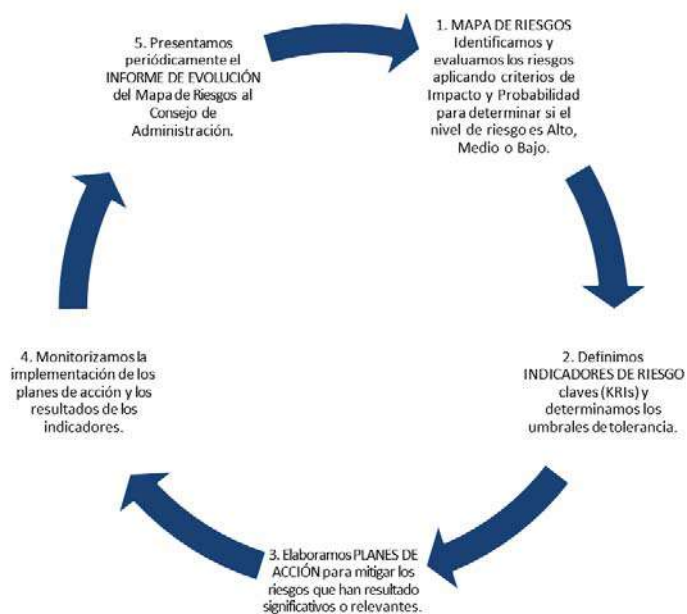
1. MAPA DE RIESGOS Identificamos y evaluamos los riesgos aplicando criterios de Impacto y Probabilidad para determinar si el nivel de riesgo es Alto, Medio o Bajo.

2. Definimos INDICADORES DE RIESGO claves (KRIs) y determinamos los umbrales de tolerancia.

3. Elaboramos PLANES DE ACCIÓN para mitigar los riesgos que han resultado significativos o relevantes.

4. Monitorizamos la implementación de los planes de acción y los resultados de los indicadores.

5. Presentamos periódicamente el INFORME DE EVOLUCIÓN del Mapa de Riesgos al Consejo de Administración.